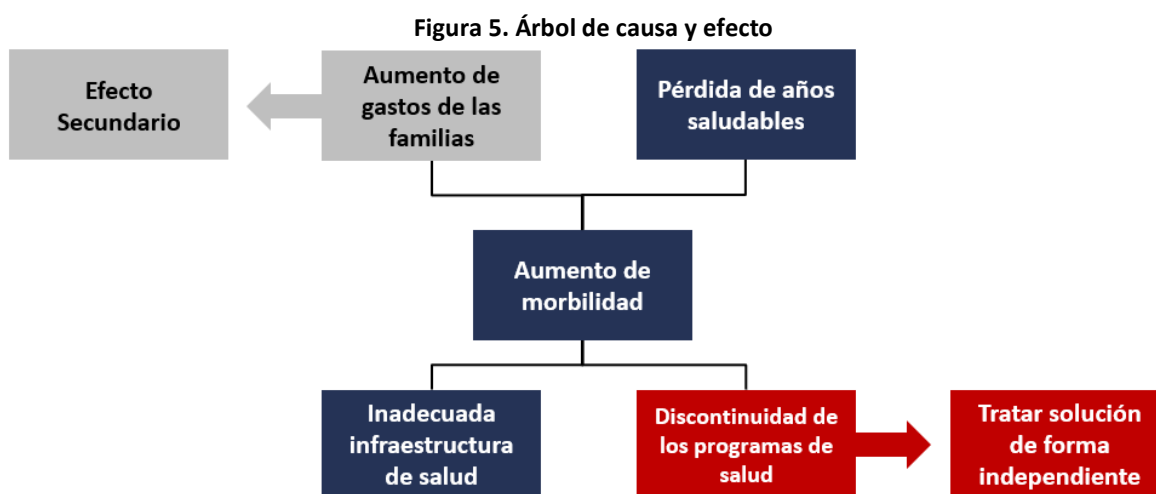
Figura 5. Árbol de causa y efecto

Efecto Secundario

Aumento de gastos de las familias

Pérdida de años saludables

Aumento de morbilidad

Inadecuada infraestructura de salud

Discontinuidad de los programas de salud

Tratar solución de forma independiente